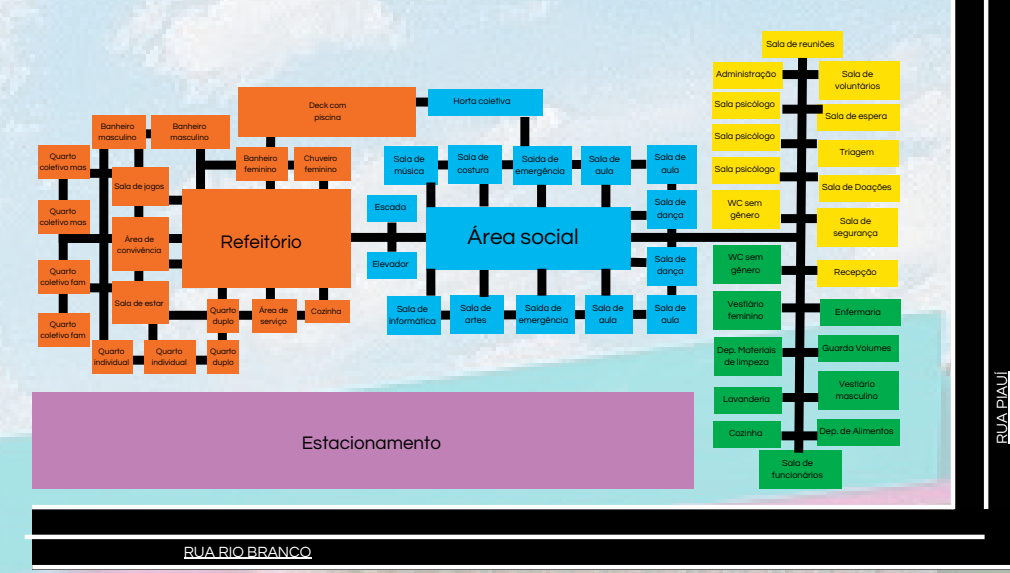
Sala de reuniões
Administração
Sala de voluntários
Sala psicólogo
Sala de espera
Sala psicólogo
Triagem
Sala psicólogo
Sala de Doações
WC sem gênero
Sala de segurança
WC sem gênero
Recepção
Vestiário feminino
Enfermaria
Dep. Materiais de limpeza
Guarda Volumes
Lavanderia
Vestiário masculino
Cozinha
Dep. de Alimentos
Sala de funcionários

Deck com piscina
Horta coletiva
Banheiro masculino
Banheiro masculino
Banheiro feminino
Chuveiro feminino
Quarto coletivo mas
Sala de jogos
Quarto coletivo mas
Área de convivência
Refeitório
Quarto coletivo fam
Sala de estar
Quarto coletivo fam
Quarto duplo
Área de serviço
Cozinha
Quarto individual
Quarto individual
Quarto duplo

Sala de música
Sala de costura
Saída de emergência
Sala de aula
Sala de aula
Escada
Sala de dança
Área social
Elevador
Sala de dança
Sala de informática
Sala de artes
Saída de emergência
Sala de aula
Sala de aula

Estacionamento

RUA PIAUÍ

RUA RIO BRANCO